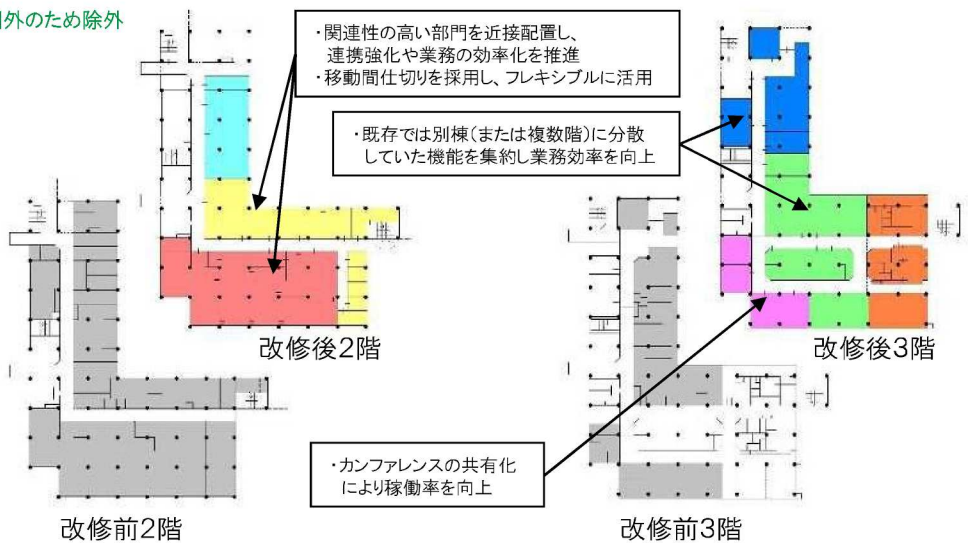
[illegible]外のため除外

・関連性の高い部門を近接配置し、連携強化や業務の効率化を推進
・移動間仕切りを採用し、フレキシブルに活用

・既存では別棟(または複数階)に分散していた機能を集約し業務効率を向上

改修後2階

改修後3階

・カンファレンスの共有化により稼働率を向上

改修前2階

改修前3階